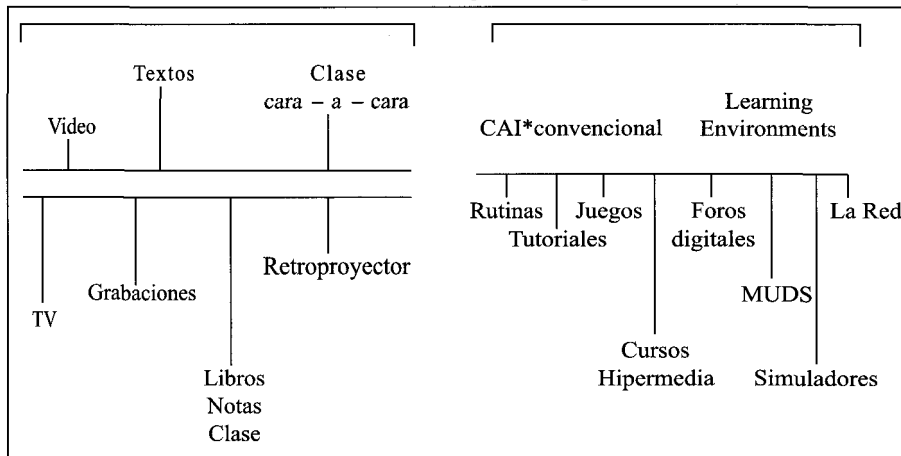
Textos

Clase
cara – a – cara

Video

TV

Grabaciones

Libros
Notas
Clase

Retroproyector

CAI*convencional

Learning
Environments

Rutinas

Tutoriales

Juegos

Foros
digitales

La Red

MUDS

Cursos
Hipermedia

Simuladores